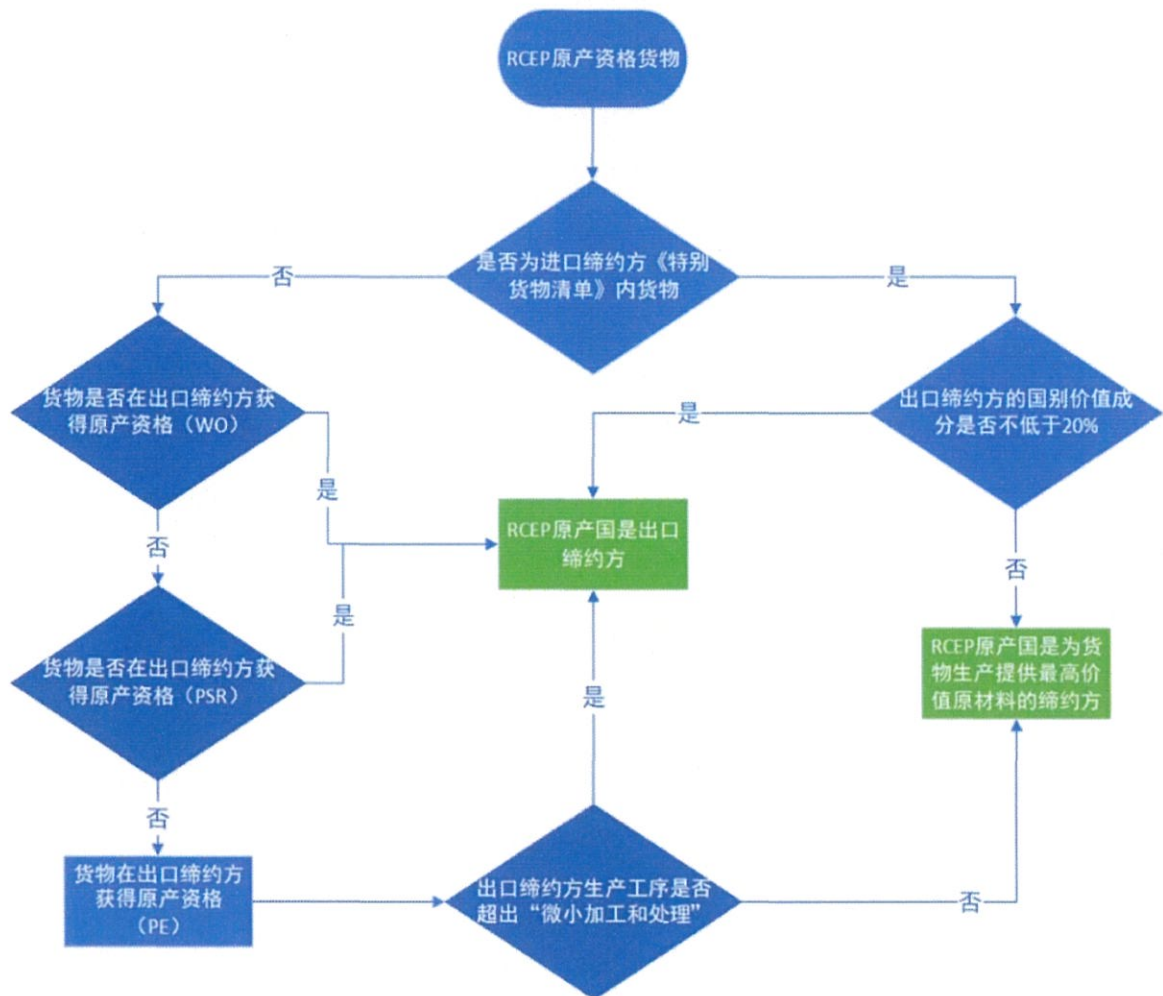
RCEP原产资格货物

是否为进口缔约方《特别货物清单》内货物

否

是

货物是否在出口缔约方获得原产资格（WO）

出口缔约方的国别价值成分是否不低于20%

是

是

RCEP原产国是出口缔约方

否

否

是

货物是否在出口缔约方获得原产资格（PSR）

RCEP原产国是为货物生产提供最高价值原材料的缔约方

是

否

货物在出口缔约方获得原产资格（PE）

出口缔约方生产工序是否超出“微小加工和处理”

否